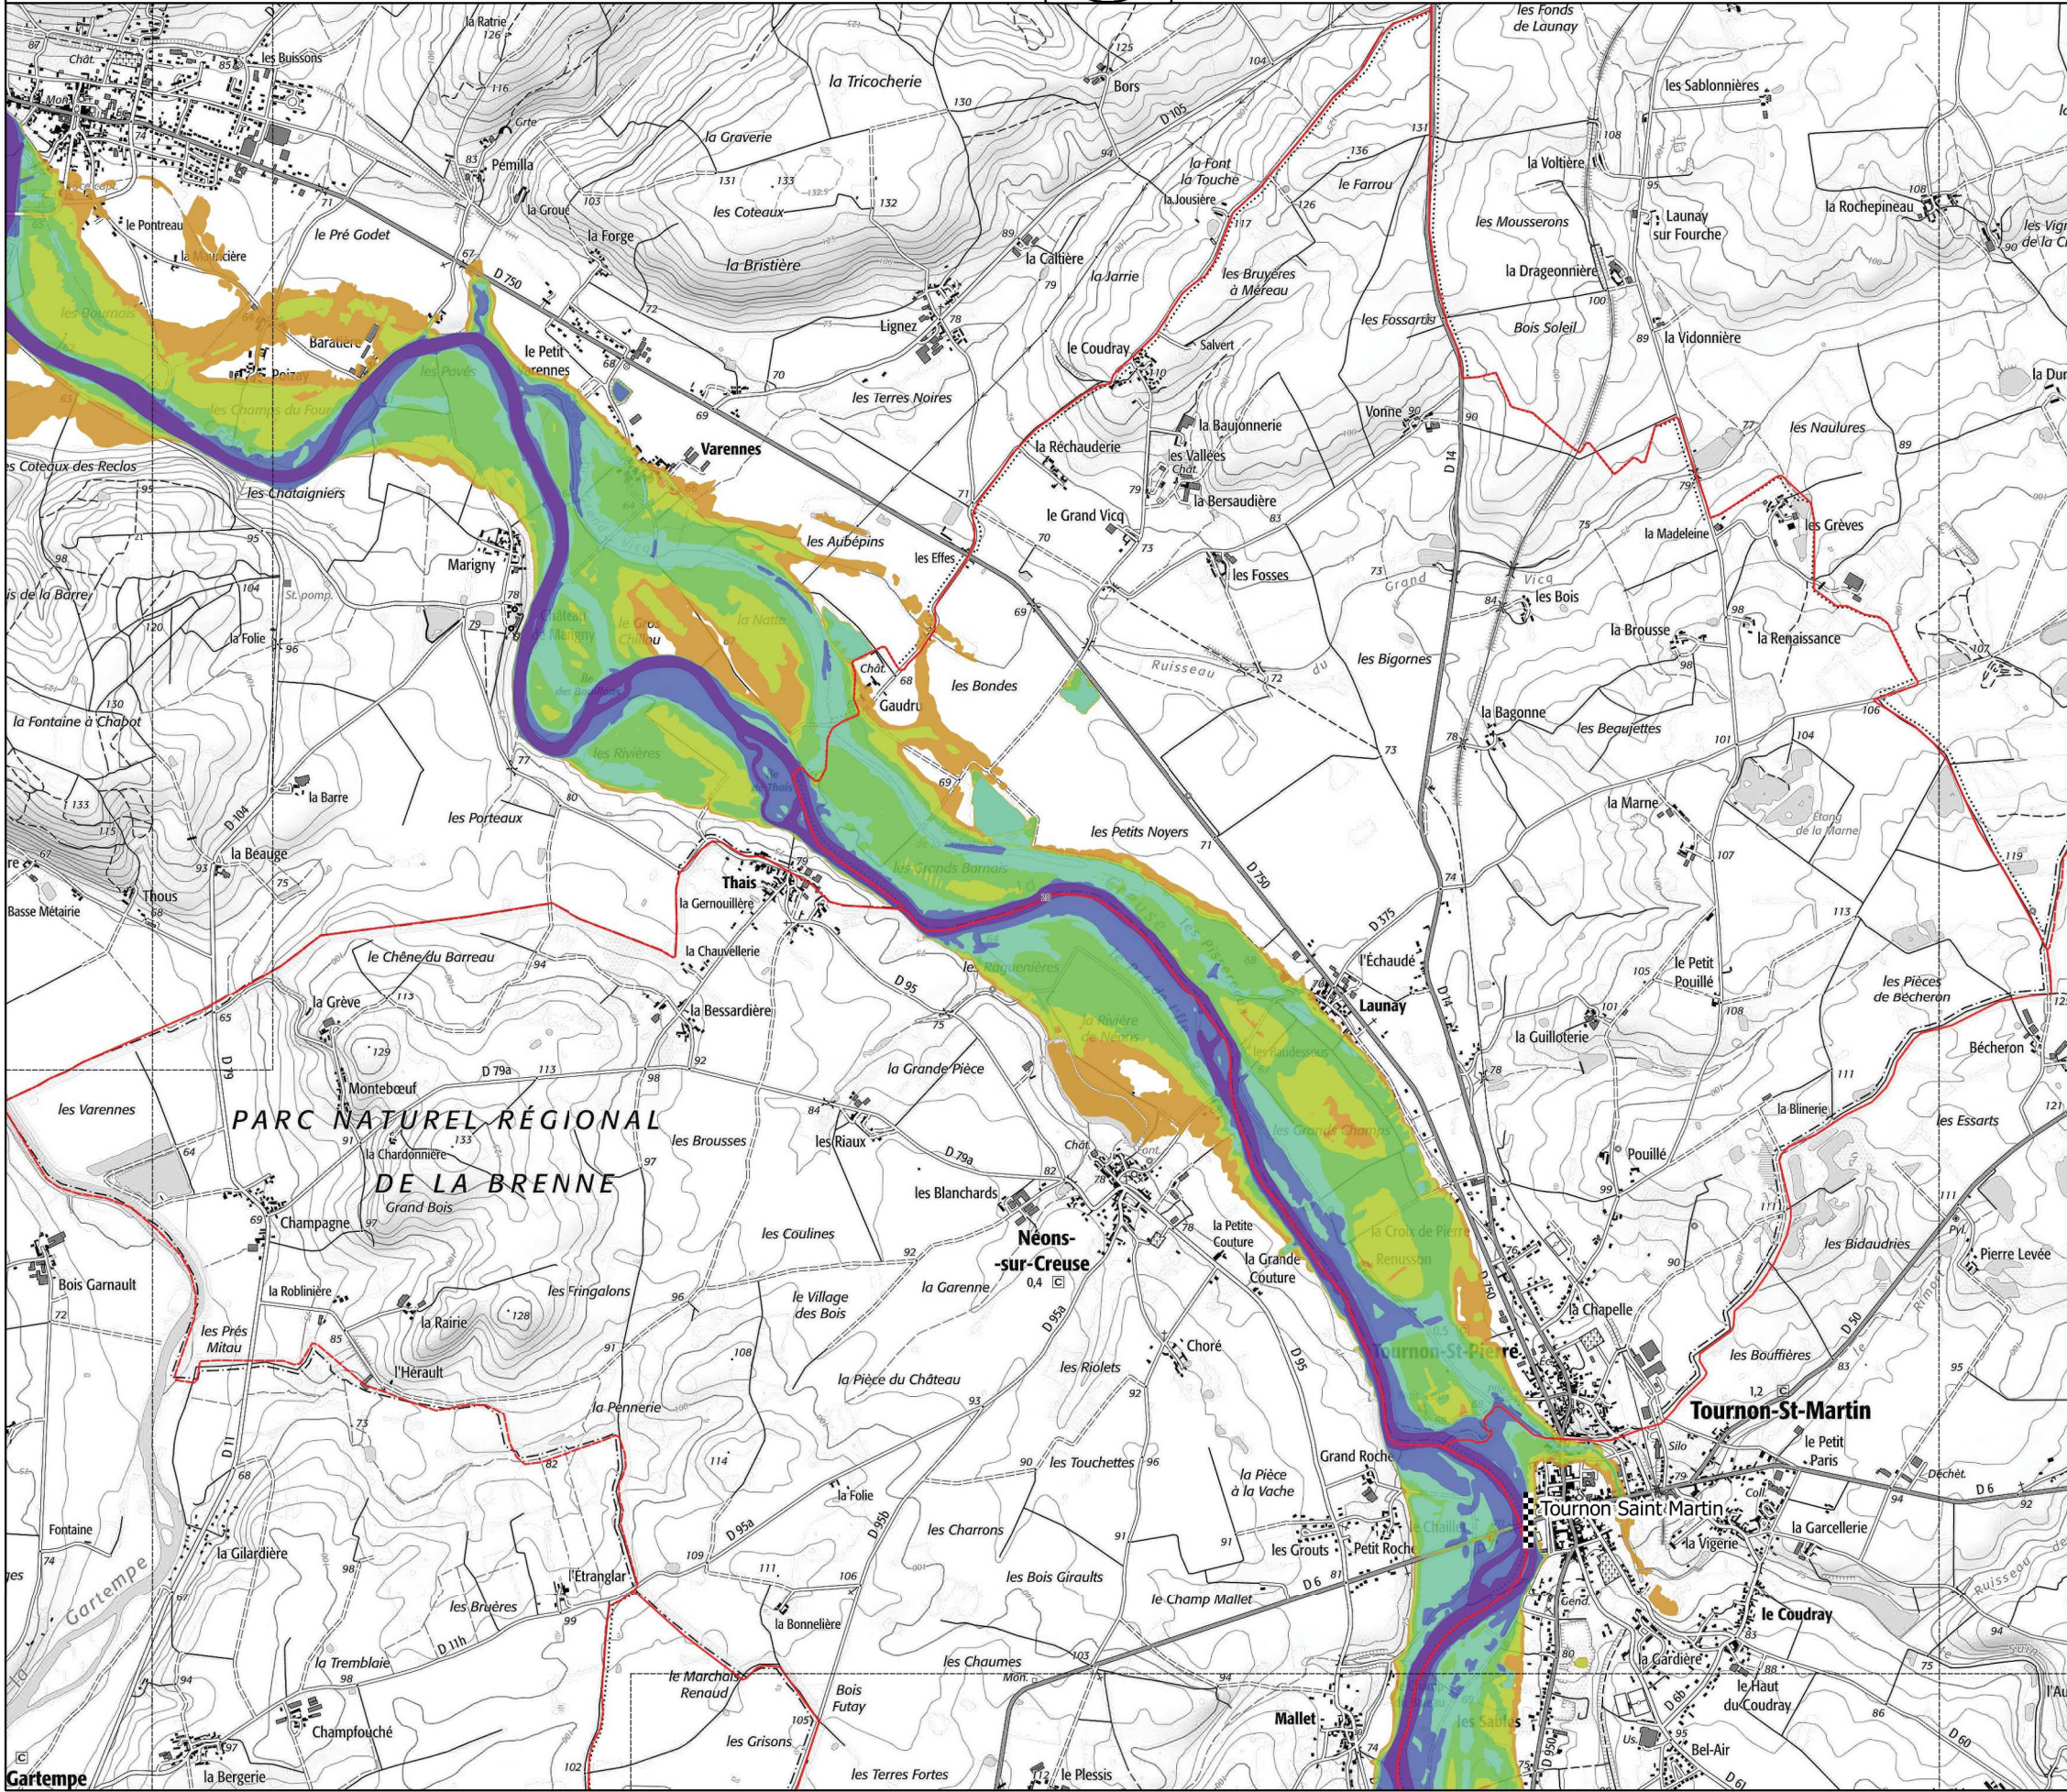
les Fonds de Launay
la Ratrie
les Buissons
la Tricocherie
Bors
les Sablonnières
Pémilla
la Graverie
la Font la Touche
la Jousière
le Farrou
la Voltière
les Coteaux
les Mousserons
Launay sur Fourche
la Rochepineau
le Pontreau
le Pré Godet
la Forge
la Caltière
la Bristière
la Jarrie
les Bruyères à Méreau
la Drageonnière
Baratère
Lignez
les Fossards
Bois Soleil
la Vidonnière
le Petit Varennes
le Coudray
Salvert
les Terres Noires
Varennes
la Réchauderie
la Baujonnerie
les Vallées
la Bersaudière
Vonne
les Naulures
les Coteaux des Reclos
les Châtaigniers
le Grand Vicq
la Madeleine
les Grèves
les Aubépins
Marigny
les Effes
les Fosses
les Bois
la Folie
la Brousse
la Renaissance
les Bigornes
les Bondes
Gaudru
la Bagonne
les Beaujettes
la Fontaine à Chabot
la Barre
la Marne
les Porteaux
les Petits Noyers
la Beauge
Thous
Thais
la Gernouillère
Basse Métairie
le Chêne du Barreau
l'Échaudé
Launay
le Petit Pouillé
les Pièces de Bécheron
la Chauvellerie
la Grève
la Bessardière
la Guilloterie
Bécheron
Montebœuf
la Grande Pièce
les Varennes
PARC NATUREL RÉGIONAL DE LA BRENNE
la Blinerie
les Essarts
la Chardonnière
les Brousses
les Riaux
les Blanchards
Pouillé
Champagne
Grand Bois
les Coulines
Néons-sur-Creuse
la Petite Couture
la Grande Couture
les Bidaudries
Pierre Levée
Bois Garnault
la Roblinière
les Fringalons
le Village des Bois
la Garenne
la Chapelle
les Prés Mitau
la Rairie
l'Hérault
la Pièce du Château
les Riolets
Chorê
Tournon-St-Pierre
les Bouffières
Tournon-St-Martin
la Pennerie
le Petit Paris
les Touchettes
la Pièce à la Vache
Grand Roche
Tournon Saint Martin
Fontaine
la Gilardière
la Folie
les Charrons
les Grouts
Petit Roche
la Vigerie
la Garcellerie
Gartempe
l'Étranglar
les Bruères
les Bois Giraults
le Champ Mallet
le Coudray
la Bonnelière
la Tremblaie
les Chaumes
la Cardière
le Haut du Coudray
le Marchais Renaud
Bois Futay
Mallet
Champfouché
les Grisons
Bel-Air
Gartempe
la Bergerie
les Terres Fortes
le Plessis
D 750
D 105
D 14
D 104
D 95
D 79a
D 95a
D 11
D 6
D 50
D 375
Vicq
Ruisseau du Grand